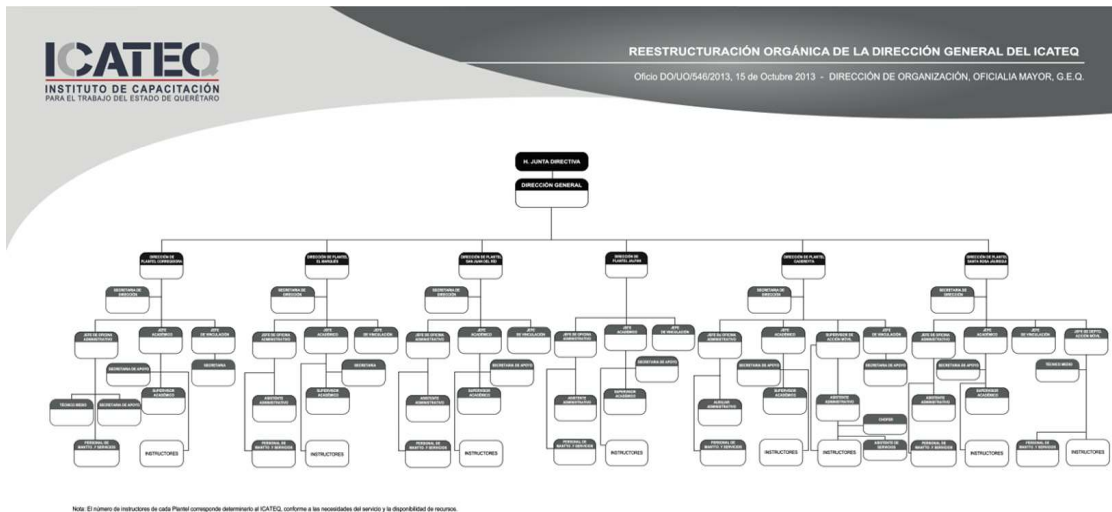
ICATEQ
INSTITUTO DE CAPACITACIÓN
PARA EL TRABAJO DEL ESTADO DE QUERÉTARO

REESTRUCTURACIÓN ORGÁNICA DE LA DIRECCIÓN GENERAL DEL ICATEQ
Oficio DO/UO/546/2013, 15 de Octubre 2013 - DIRECCIÓN DE ORGANIZACIÓN, OFICIALIA MAYOR, G.E.Q.

H. JUNTA DIRECTIVA
DIRECCIÓN GENERAL

DIRECCIÓN DE PLANTEL CORREGIDORA
SECRETARIA DE DIRECCIÓN
JEFE DE OFICINA ADMINISTRATIVO
JEFE ACADÉMICO
JEFE DE VINCULACIÓN
SECRETARIA DE APOYO
SECRETARIA
TÉCNICO MEDIO
SECRETARIA DE APOYO
SUPERVISOR ACADÉMICO
PERSONAL DE MANTO. Y SERVICIOS
INSTRUCTORES

DIRECCIÓN DE PLANTEL EL MARQUÉS
SECRETARIA DE DIRECCIÓN
JEFE DE OFICINA ADMINISTRATIVO
JEFE ACADÉMICO
JEFE DE VINCULACIÓN
SECRETARIA
ASISTENTE ADMINISTRATIVO
SUPERVISOR ACADÉMICO
PERSONAL DE MANTO. Y SERVICIOS
INSTRUCTORES

DIRECCIÓN DE PLANTEL SAN JUAN DEL RÍO
SECRETARIA DE DIRECCIÓN
JEFE DE OFICINA ADMINISTRATIVO
JEFE ACADÉMICO
JEFE DE VINCULACIÓN
SECRETARIA DE APOYO
ASISTENTE ADMINISTRATIVO
SUPERVISOR ACADÉMICO
PERSONAL DE MANTO. Y SERVICIOS
INSTRUCTORES

DIRECCIÓN DE PLANTEL JALPAN
JEFE DE OFICINA ADMINISTRATIVO
JEFE ACADÉMICO
JEFE DE VINCULACIÓN
SECRETARIA DE APOYO
ASISTENTE ADMINISTRATIVO
SUPERVISOR ACADÉMICO
PERSONAL DE MANTO. Y SERVICIOS
INSTRUCTORES

DIRECCIÓN DE PLANTEL CADEREYTA
SECRETARIA DE DIRECCIÓN
JEFE DE OFICINA ADMINISTRATIVO
JEFE ACADÉMICO
SUPERVISOR DE ACCIÓN MÓVIL
JEFE DE VINCULACIÓN
SECRETARIA DE APOYO
SECRETARIA DE APOYO
AUXILIAR ADMINISTRATIVO
SUPERVISOR ACADÉMICO
ASISTENTE ADMINISTRATIVO
CHOFER
PERSONAL DE MANTO. Y SERVICIOS
INSTRUCTORES
INSTRUCTORES
ASISTENTE DE SERVICIOS

DIRECCIÓN DE PLANTEL SANTA ROSA JÁUREGUI
SECRETARIA DE DIRECCIÓN
JEFE DE OFICINA ADMINISTRATIVO
JEFE ACADÉMICO
JEFE DE VINCULACIÓN
JEFE DE DEPTO. ACCIÓN MÓVIL
SECRETARIA DE APOYO
TÉCNICO MEDIO
ASISTENTE ADMINISTRATIVO
SUPERVISOR ACADÉMICO
PERSONAL DE MANTO. Y SERVICIOS
INSTRUCTORES
PERSONAL DE MANTO. Y SERVICIOS
INSTRUCTORES

Nota: El número de instructores de cada Plantel corresponde determinarlo al ICATEQ, conforme a las necesidades del servicio y la disponibilidad de recursos.